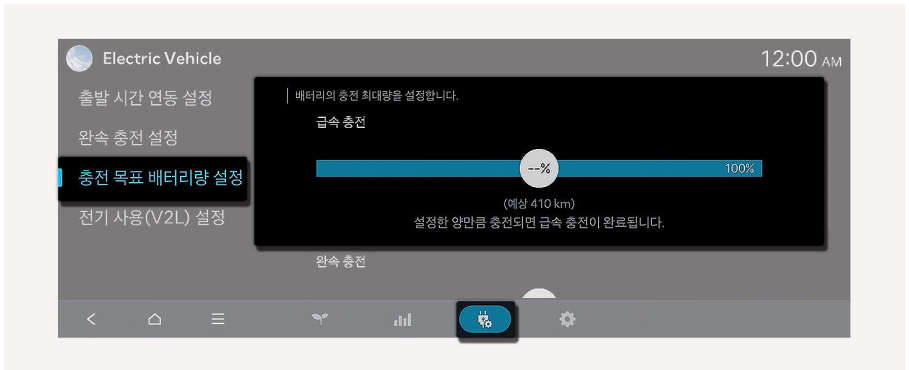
Electric Vehicle

12:00 AM

출발 시간 연동 설정

완속 충전 설정

충전 목표 배터리량 설정

전기 사용(V2L) 설정

배터리의 충전 최대량을 설정합니다.

급속 충전

--%

100%

(예상 410 km)

설정한 양만큼 충전되면 급속 충전이 완료됩니다.

완속 충전